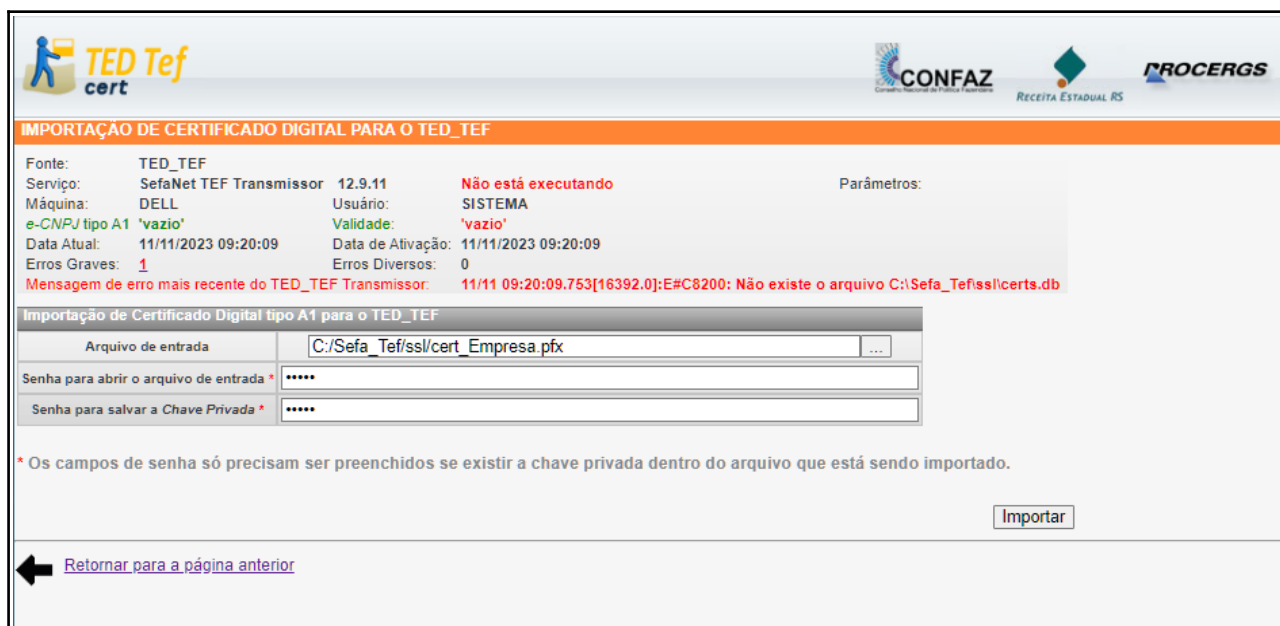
TED Tef cert

CONFAZ Conselho Nacional de Política Fazendária

Receita Estadual RS

PROCERGS

IMPORTAÇÃO DE CERTIFICADO DIGITAL PARA O TED_TEF

Fonte: TED_TEF
Serviço: SefaNet TEF Transmissor 12.9.11 Não está executando Parâmetros:
Máquina: DELL Usuário: SISTEMA
e-CNPJ tipo A1 'vazio' Validade: 'vazio'
Data Atual: 11/11/2023 09:20:09 Data de Ativação: 11/11/2023 09:20:09
Erros Graves: 1 Erros Diversos: 0
Mensagem de erro mais recente do TED_TEF Transmissor: 11/11 09:20:09.753[16392.0]:E#C8200: Não existe o arquivo C:\Sefa_Tef\ssl\certs.db

Importação de Certificado Digital tipo A1 para o TED_TEF

| Arquivo de entrada | C:/Sefa_Tef/ssl/cert_Empresa.pfx ... |
|---|---|
| Senha para abrir o arquivo de entrada * | ••••• |
| Senha para salvar a Chave Privada * | ••••• |

* Os campos de senha só precisam ser preenchidos se existir a chave privada dentro do arquivo que está sendo importado.

Importar

Retornar para a página anterior